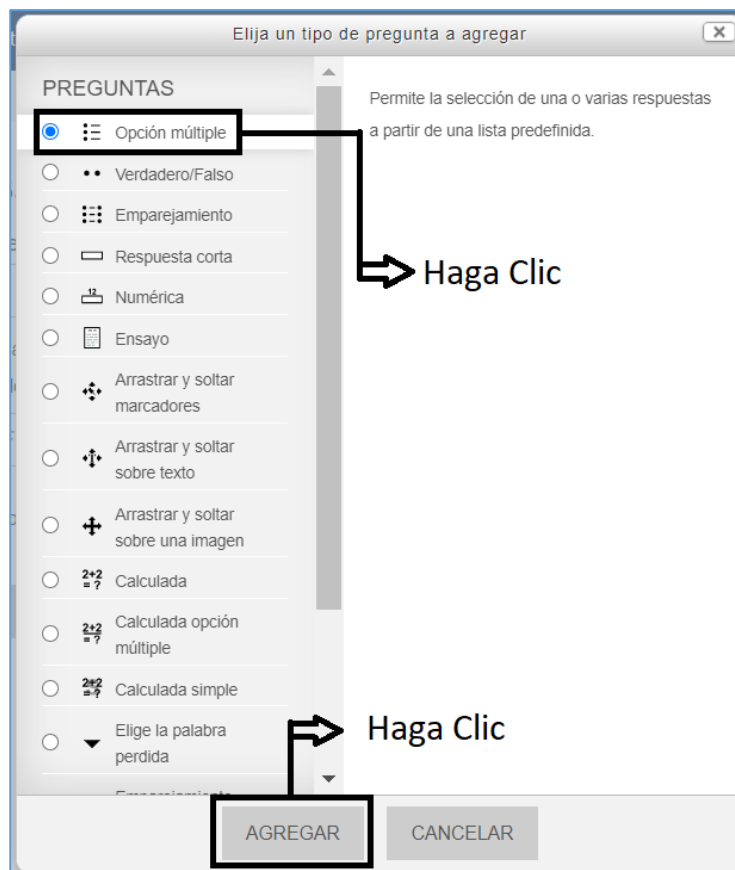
Elija un tipo de pregunta a agregar

PREGUNTAS

Opción múltiple

Verdadero/Falso

Emparejamiento

Respuesta corta

Numérica

Ensayo

Arrastrar y soltar marcadores

Arrastrar y soltar sobre texto

Arrastrar y soltar sobre una imagen

Calculada

Calculada opción múltiple

Calculada simple

Elige la palabra perdida

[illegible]

Permite la selección de una o varias respuestas a partir de una lista predefinida.

Haga Clic

Haga Clic

AGREGAR

CANCELAR